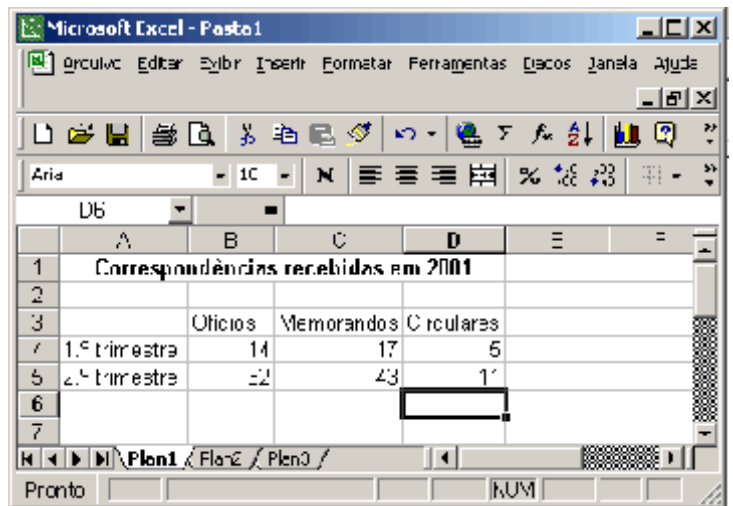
Microsoft Excel - Pasta1

Arquivo Editar Exibir Inserir Formatar Ferramentas Dados Janela Ajuda

Arial 10 N

D6

|   | A | B | C | D | E | F |
|---|---|---|---|---|---|---|
| 1 | Correspondências recebidas em 2001 | | | | | |
| 2 | | | | | | |
| 3 | | Ofícios | Memorandos | Circulares | | |
| 4 | 1.º trimestre | 14 | 17 | 5 | | |
| 5 | 2.º trimestre | 22 | 43 | 11 | | |
| 6 | | | | | | |
| 7 | | | | | | |

Plan1 Plan2 Plan3

Pronto NUM